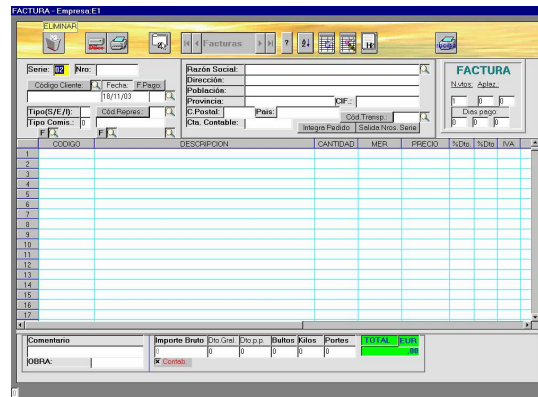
FACTURA - Empresa:E1

ELIMINAR

Facturas

Serie: 02 Nro:

Codigo Cliente: Fecha: F.Pago:

18/11/03

Tipo(S/E/I): Cód.Repres.:

Tipo Comis.: 0

F F

Razón Social:

Dirección:

Población:

Provincia: CIF.:

C.Postal: País:

Cta. Contable: Cód.Transp.:

Integra Pedido Salida Nros. Serie

FACTURA

N.vtos: Aplaz.:

1 0 0

Dias pago:

0 0 0

| | CODIGO | DESCRIPCION | CANTIDAD | MER. | PRECIO | %Dto. | %Dto | IVA |
|---|---|---|---|---|---|---|---|---|
| 1 | | | | | | | | |
| 2 | | | | | | | | |
| 3 | | | | | | | | |
| 4 | | | | | | | | |
| 5 | | | | | | | | |
| 6 | | | | | | | | |
| 7 | | | | | | | | |
| 8 | | | | | | | | |
| 9 | | | | | | | | |
| 10 | | | | | | | | |
| 11 | | | | | | | | |
| 12 | | | | | | | | |
| 13 | | | | | | | | |
| 14 | | | | | | | | |
| 15 | | | | | | | | |
| 16 | | | | | | | | |
| 17 | | | | | | | | |

Comentario

OBRA:

Importe Bruto Dto.Gral. Dto.p.p. Bultos Kilos Portes TOTAL EUR

0 0 0 0 0 0 ,00

Contab.